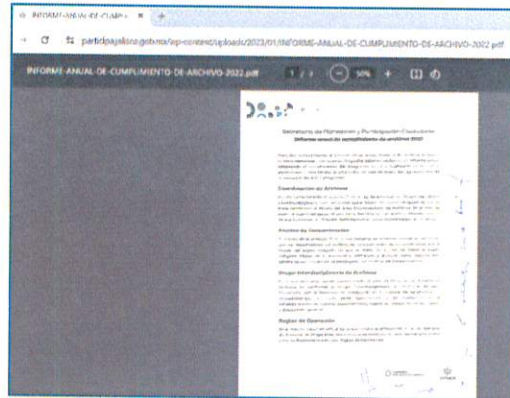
INFORME-ANUAL-DE-CUMPL ×  +

participajalisco.gob.mx/wp-content/uploads/2023/01/INFORME-ANUAL-DE-CUMPLIMIENTO-DE-ARCHIVO-2022.pdf

INFORME-ANUAL-DE-CUMPLIMIENTO-DE-ARCHIVO-2022.pdf   1 / 3   50%

Secretaría de Planeación y Participación Ciudadana
Informe anual de cumplimiento de archivo 2022

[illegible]

Coordinación de Archivos

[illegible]

Proceso de Documentación

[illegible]

Grupo Interdisciplinario de Archivos

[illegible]

Reglas de Operación

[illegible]